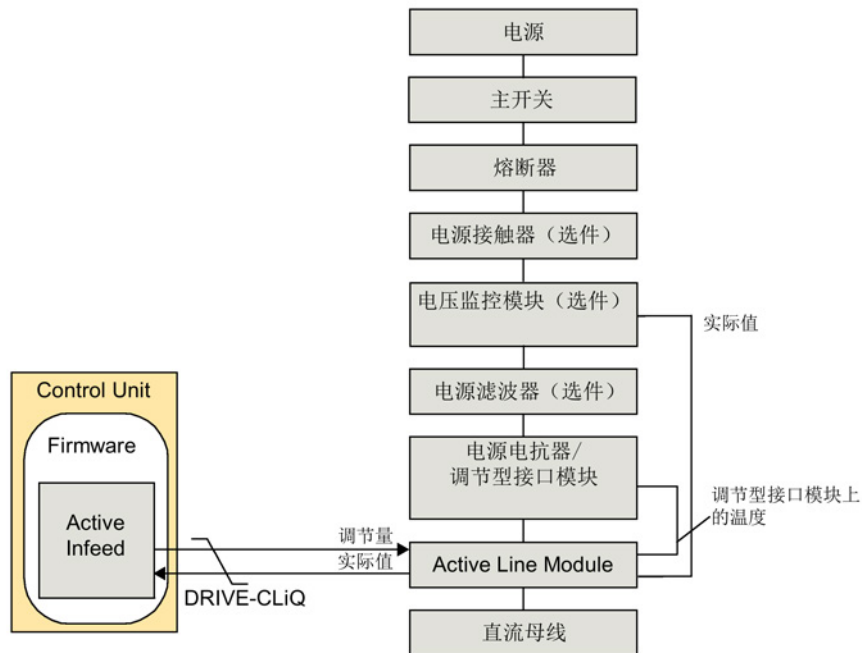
电源

主开关

熔断器

电源接触器（选件）

电压监控模块（选件）

实际值

Control Unit

Firmware

Active Infeed

电源滤波器（选件）

电源电抗器/调节型接口模块

调节型接口模块上的温度

调节量

实际值

Active Line Module

DRIVE-CLiQ

直流母线